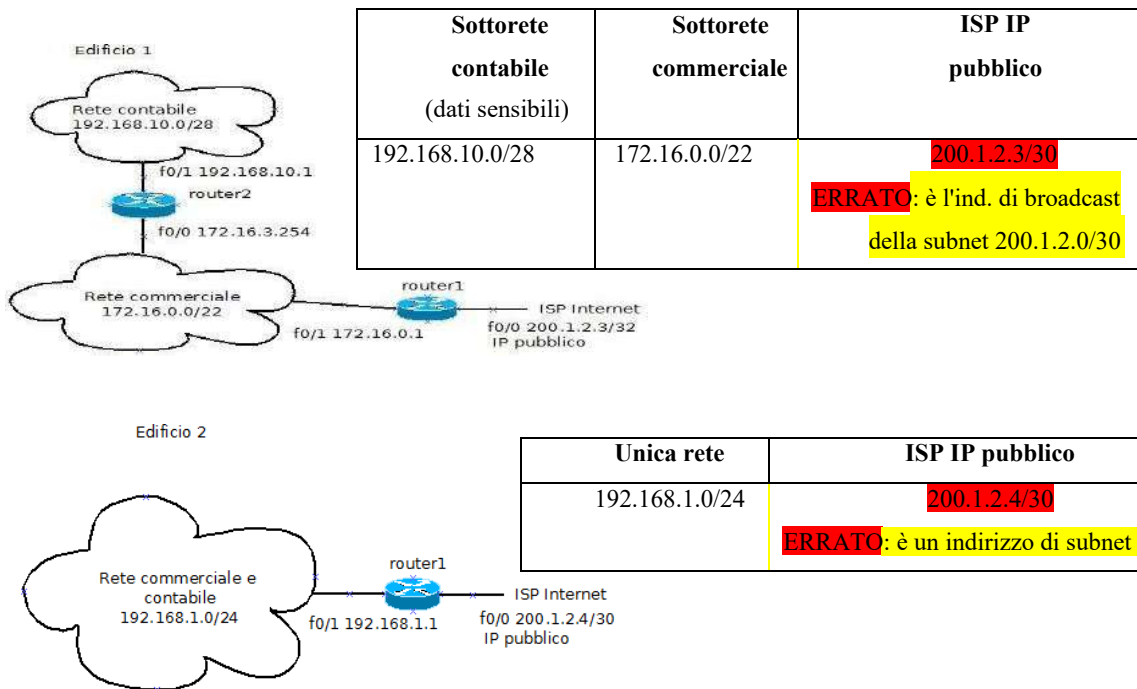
Edificio 1

Rete contabile
192.168.10.0/28

f0/1 192.168.10.1
router2
f0/0 172.16.3.254

Rete commerciale
172.16.0.0/22

router1
ISP Internet
f0/1 172.16.0.1
f0/0 200.1.2.3/32
IP pubblico

| Sottorete contabile (dati sensibili) | Sottorete commerciale | ISP IP pubblico |
|---|---|---|
| 192.168.10.0/28 | 172.16.0.0/22 | 200.1.2.3/30 ERRATO: è l'ind. di broadcast della subnet 200.1.2.0/30 |

Edificio 2

| Unica rete | ISP IP pubblico |
|---|---|
| 192.168.1.0/24 | 200.1.2.4/30 ERRATO: è un indirizzo di subnet |

Rete commerciale e contabile
192.168.1.0/24

router1
ISP Internet
f0/1 192.168.1.1
f0/0 200.1.2.4/30
IP pubblico